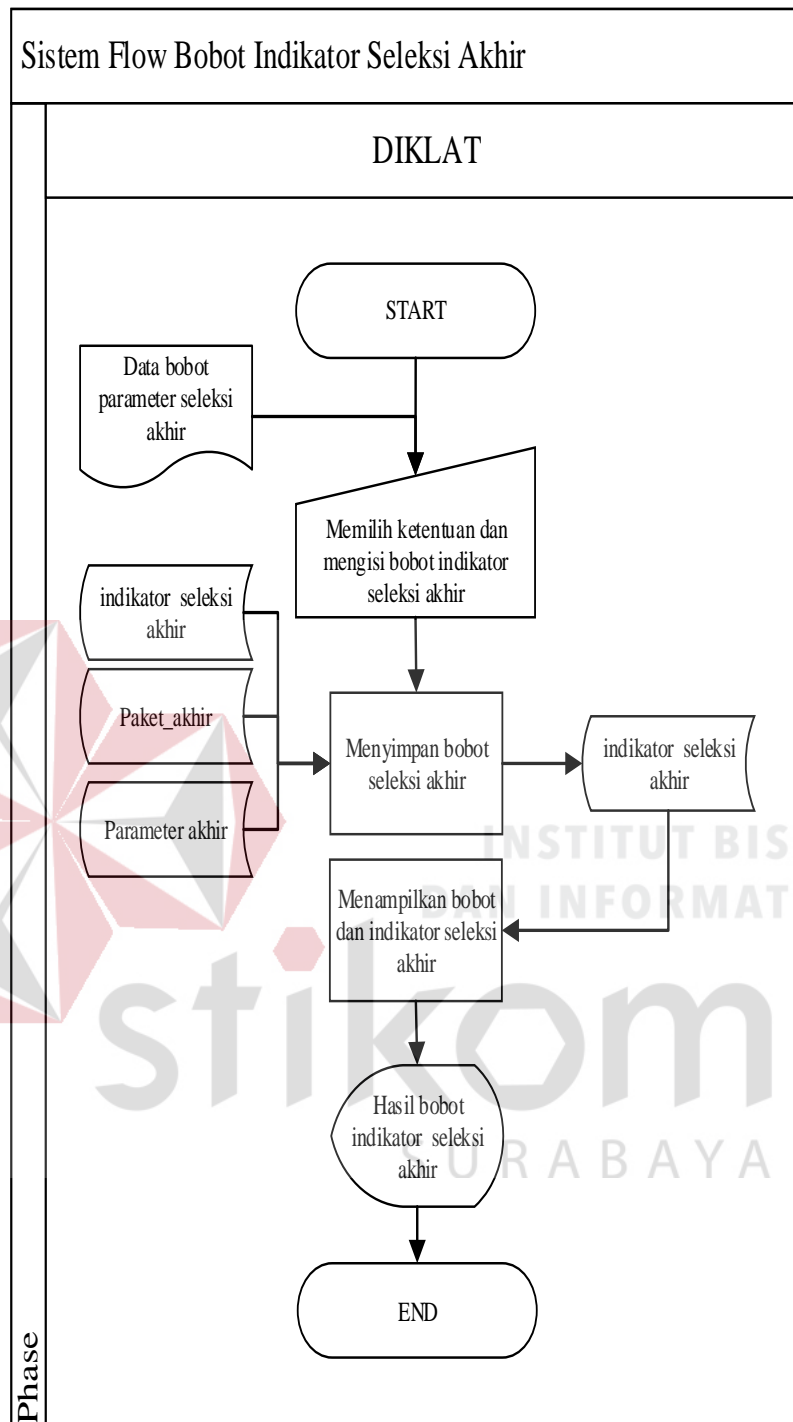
Sistem Flow Bobot Indikator Seleksi Akhir

DIKLAT

START

Data bobot parameter seleksi akhir

Memilih ketentuan dan mengisi bobot indikator seleksi akhir

indikator seleksi akhir

Paket_akhir

Parameter akhir

Menyimpan bobot seleksi akhir

indikator seleksi akhir

INSTITUT BIS

DAN INFORMAT

Menampilkan bobot dan indikator seleksi akhir

stikom

Hasil bobot indikator seleksi akhir

SURABAYA

END

Phase